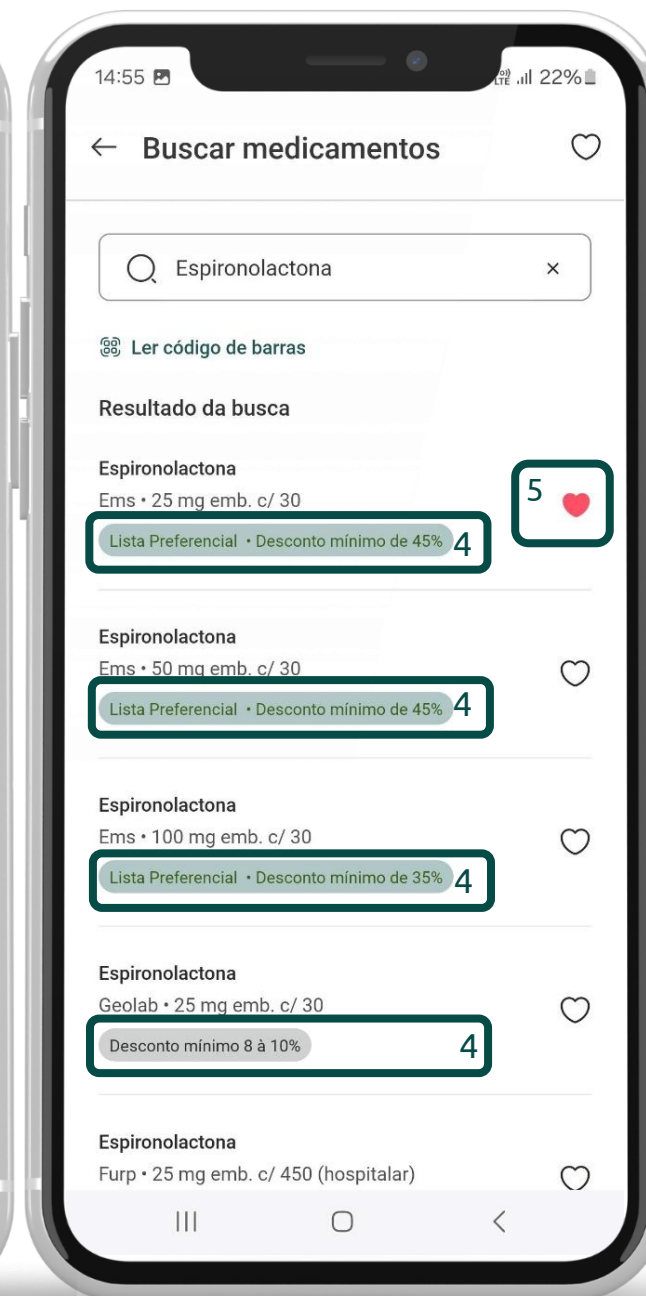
14:55 22%

← Buscar medicamentos

Espironolactona ×

Ler código de barras

Resultado da busca

Espironolactona
Ems • 25 mg emb. c/ 30
Lista Preferencial • Desconto mínimo de 45% 4
5

Espironolactona
Ems • 50 mg emb. c/ 30
Lista Preferencial • Desconto mínimo de 45% 4

Espironolactona
Ems • 100 mg emb. c/ 30
Lista Preferencial • Desconto mínimo de 35% 4

Espironolactona
Geolab • 25 mg emb. c/ 30
Desconto mínimo 8 à 10% 4

Espironolactona
Furp • 25 mg emb. c/ 450 (hospitalar)